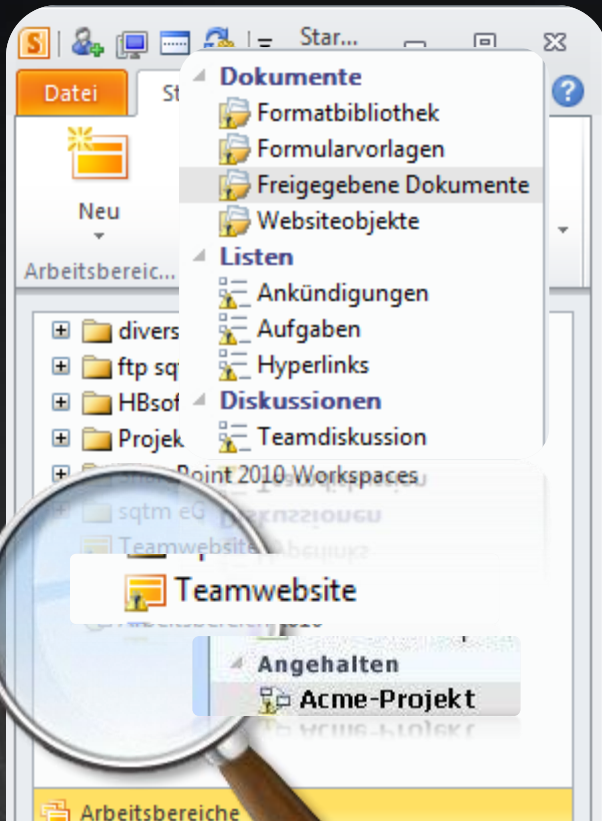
Star...

Datei

St

Neu

Arbeitsbereic...

Dokumente
Formatbibliothek
Formularvorlagen
Freigegebene Dokumente
Websiteobjekte
Listen
Ankündigungen
Aufgaben
Hyperlinks
Diskussionen
Teamdiskussion

divers
ftp sq
HBsof
Projek
SharePoint 2010 Workspaces
sqtm eG
Teamwebsite

Teamwebsite

Angehalten
Acme-Projekt

Arbeitsbereiche